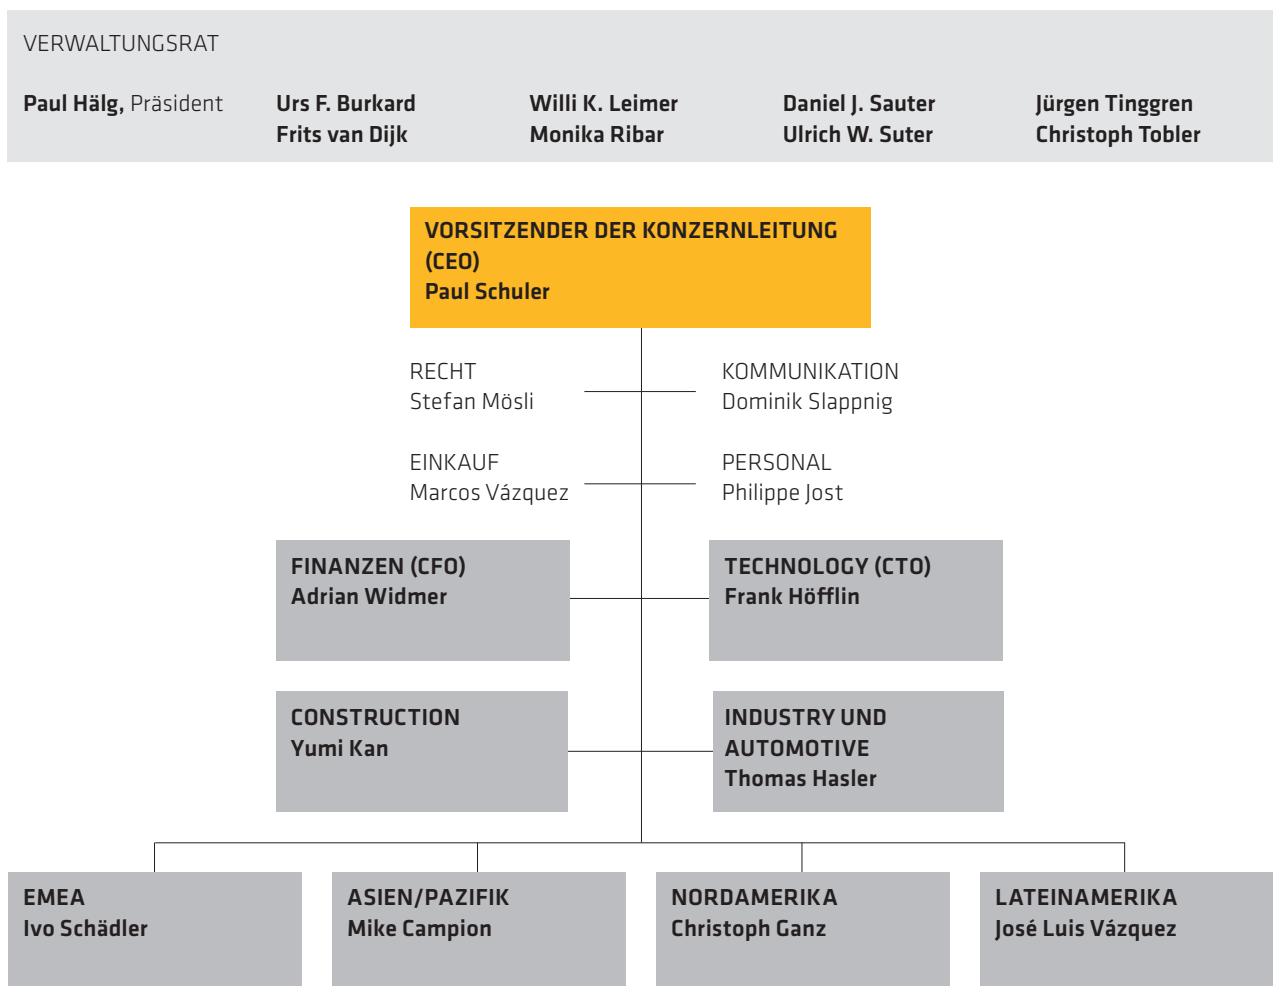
VERWALTUNGSRAT

Paul Hälg, Präsident

Urs F. Burkard
Frits van Dijk

Willi K. Leimer
Monika Ribar

Daniel J. Sauter
Ulrich W. Suter

Jürgen Tinggren
Christoph Tobler

VORSITZENDER DER KONZERNLEITUNG (CEO)
Paul Schuler

RECHT
Stefan Mösli

KOMMUNIKATION
Dominik Slappnig

EINKAUF
Marcos Vázquez

PERSONAL
Philippe Jost

FINANZEN (CFO)
Adrian Widmer

TECHNOLOGY (CTO)
Frank Höfflin

CONSTRUCTION
Yumi Kan

INDUSTRY UND AUTOMOTIVE
Thomas Hasler

EMEA
Ivo Schädler

ASIEN/PAZIFIK
Mike Campion

NORDAMERIKA
Christoph Ganz

LATEINAMERIKA
José Luis Vázquez